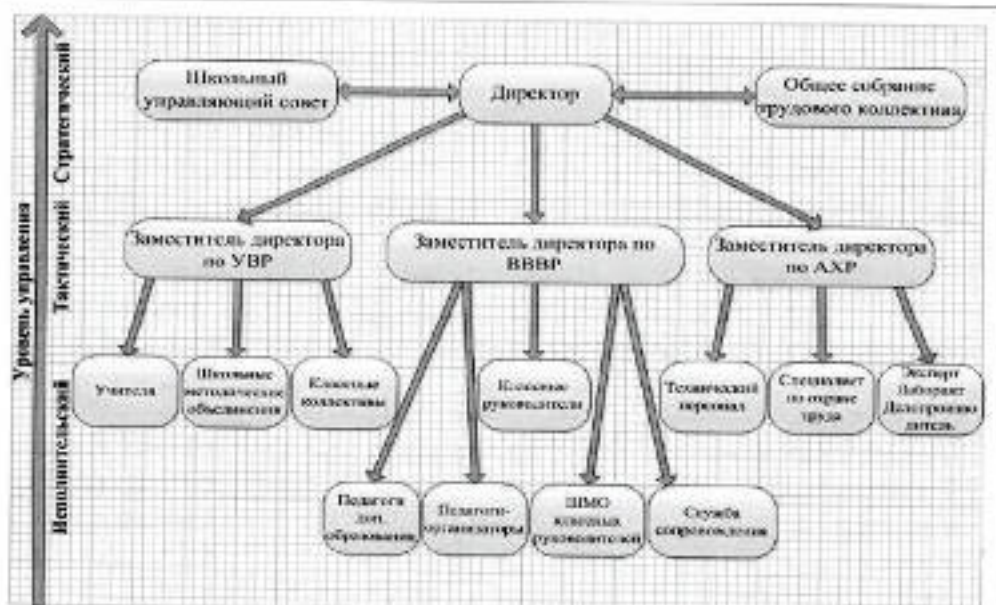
Уровень управления

Стратегический

Тактический

Исполнительский

Школьный управляющий совет

Директор

Общее собрание трудового коллектива

Заместитель директора по УВР

Заместитель директора по ВВВР

Заместитель директора по АХР

Учителя

Школьные методические объединения

Классные коллективы

Классные руководители

Технический персонал

Специалист по охране труда

Эксперт Лаборант Делопроизводитель

Педагоги доп. образования

Педагоги-организаторы

ШМО классных руководителей

Служба сопровождения